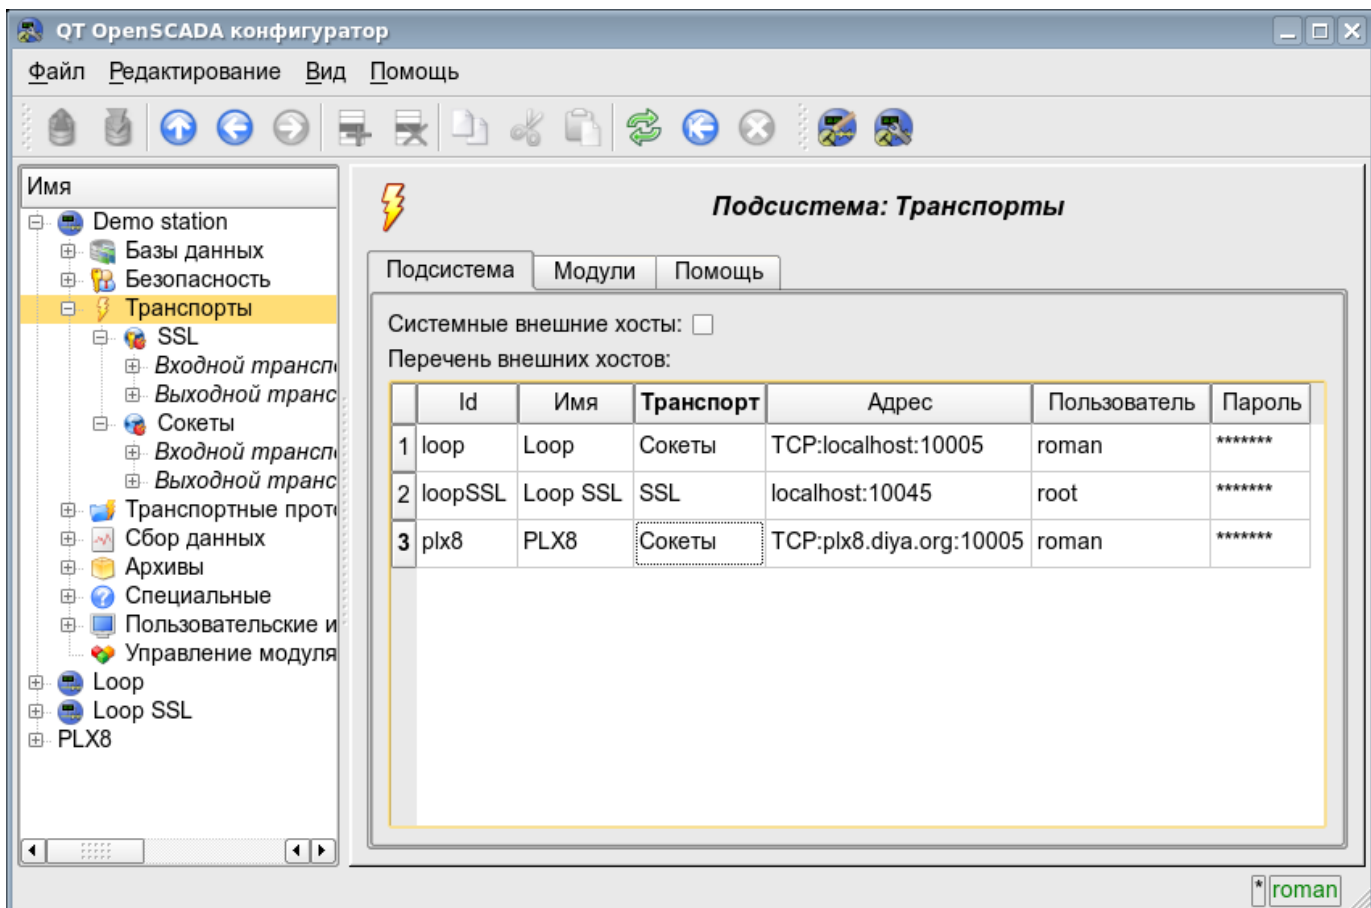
QT OpenSCADA конфигуратор

Файл Редактирование Вид Помощь

Имя
Demo station
Базы данных
Безопасность
Транспорты
SSL
Входной трансп
Выходной транс
Сокеты
Входной трансп
Выходной транс
Транспортные прот
Сбор данных
Архивы
Специальные
Пользовательские и
Управление модуля
Loop
Loop SSL
PLX8

Подсистема: Транспорты

Подсистема | Модули | Помощь

Системные внешние хосты:
Перечень внешних хостов:

| | Id | Имя | Транспорт | Адрес | Пользователь | Пароль |
|---|---|---|---|---|---|---|
| 1 | loop | Loop | Сокеты | TCP:localhost:10005 | roman | ******* |
| 2 | loopSSL | Loop SSL | SSL | localhost:10045 | root | ******* |
| 3 | plx8 | PLX8 | Сокеты | TCP:plx8.diya.org:10005 | roman | ******* |

* roman